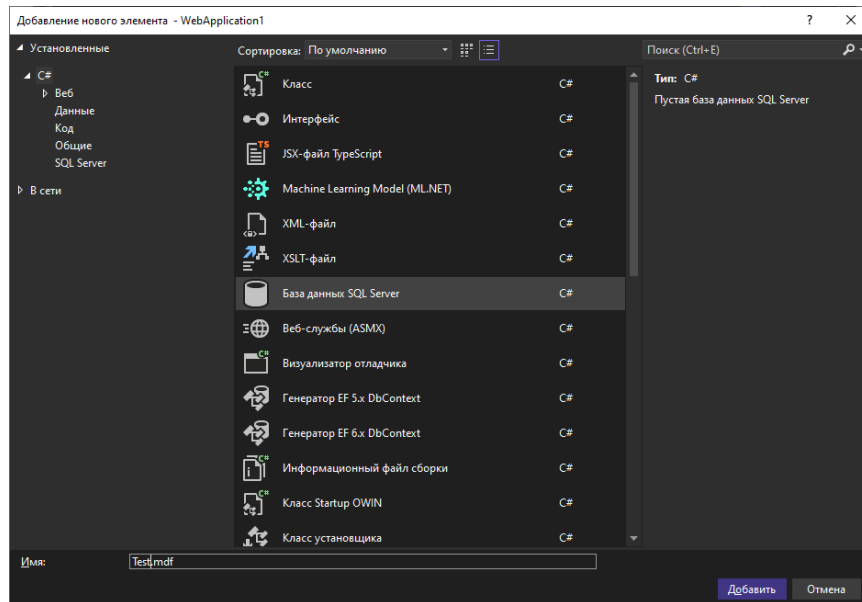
Добавление нового элемента - WebApplication1

?

×

◢ Установленные

◢ C#

▷ Веб

Данные

Код

Общие

SQL Server

▷ В сети

Сортировка: По умолчанию

Поиск (Ctrl+E)

| | |
|---|---|
| Класс | C# |
| Интерфейс | C# |
| JSX-файл TypeScript | C# |
| Machine Learning Model (ML.NET) | C# |
| XML-файл | C# |
| XSLT-файл | C# |
| База данных SQL Server | C# |
| Веб-службы (ASMX) | C# |
| Визуализатор отладчика | C# |
| Генератор EF 5.x DbContext | C# |
| Генератор EF 6.x DbContext | C# |
| Информационный файл сборки | C# |
| Класс Startup OWIN | C# |
| Класс установщика | C# |

Тип: C#

Пустая база данных SQL Server

Имя: Test.mdf

Добавить

Отмена